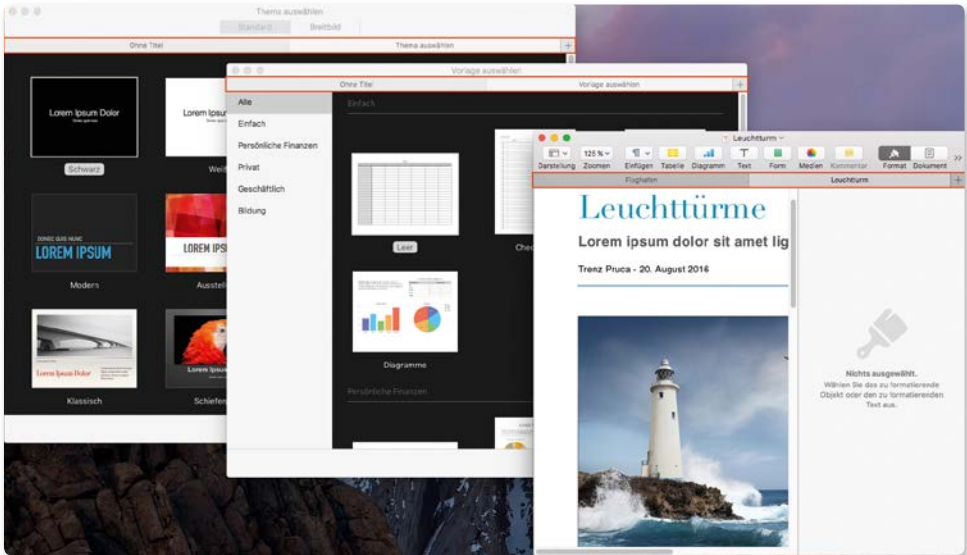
Thema auswählen

Standard Breitbild

Ohne Titel Thema auswählen

Lorem Ipsum Dolor

Schwarz

Lorem Ipsum

Weiß

DONEC QUIS NUNC

LOREM IPSUM

Modern

LOREM IPSU

Ausstell

Lorem Ipsum Dolor

Klassisch

LOREM IPSUM

Schiefer

Vorlage auswählen

Ohne Titel Vorlage auswählen

Alle

Einfach

Persönliche Finanzen

Privat

Geschäftlich

Bildung

Einfach

Leer

Chec

Diagramme

Persönliche Finanzen

Leuchtturm

Darstellung Zoomen Einfügen Tabelle Diagramm Text Form Medien Kommentar Format Dokument

125 %

Flughafen Leuchtturm

Leuchttürme

Lorem ipsum dolor sit amet lig

Trenz Pruca - 20. August 2016

Nichts ausgewählt.

Wählen Sie das zu formatierende Objekt oder den zu formatierenden Text aus.